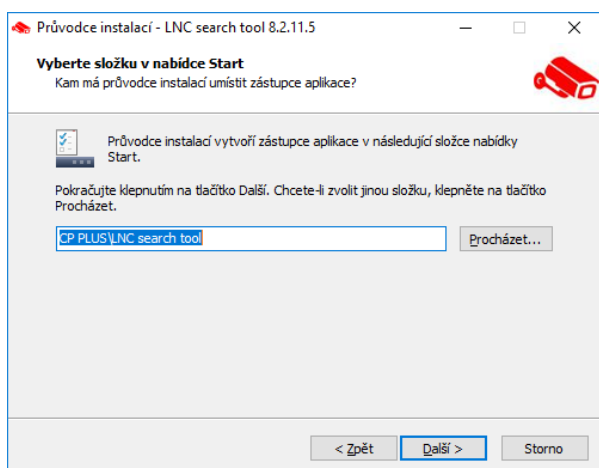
Průvodce instalací - LNC search tool 8.2.11.5

Vyberte složku v nabídce Start
Kam má průvodce instalací umístit zástupce aplikace?

Průvodce instalací vytvoří zástupce aplikace v následující složce nabídky Start.

Pokračujte klepnutím na tlačítko Další. Chcete-li zvolit jinou složku, klepněte na tlačítko Procházet.

CP PLUS\LNC search tool

Procházet...

< Zpět

Další >

Storno